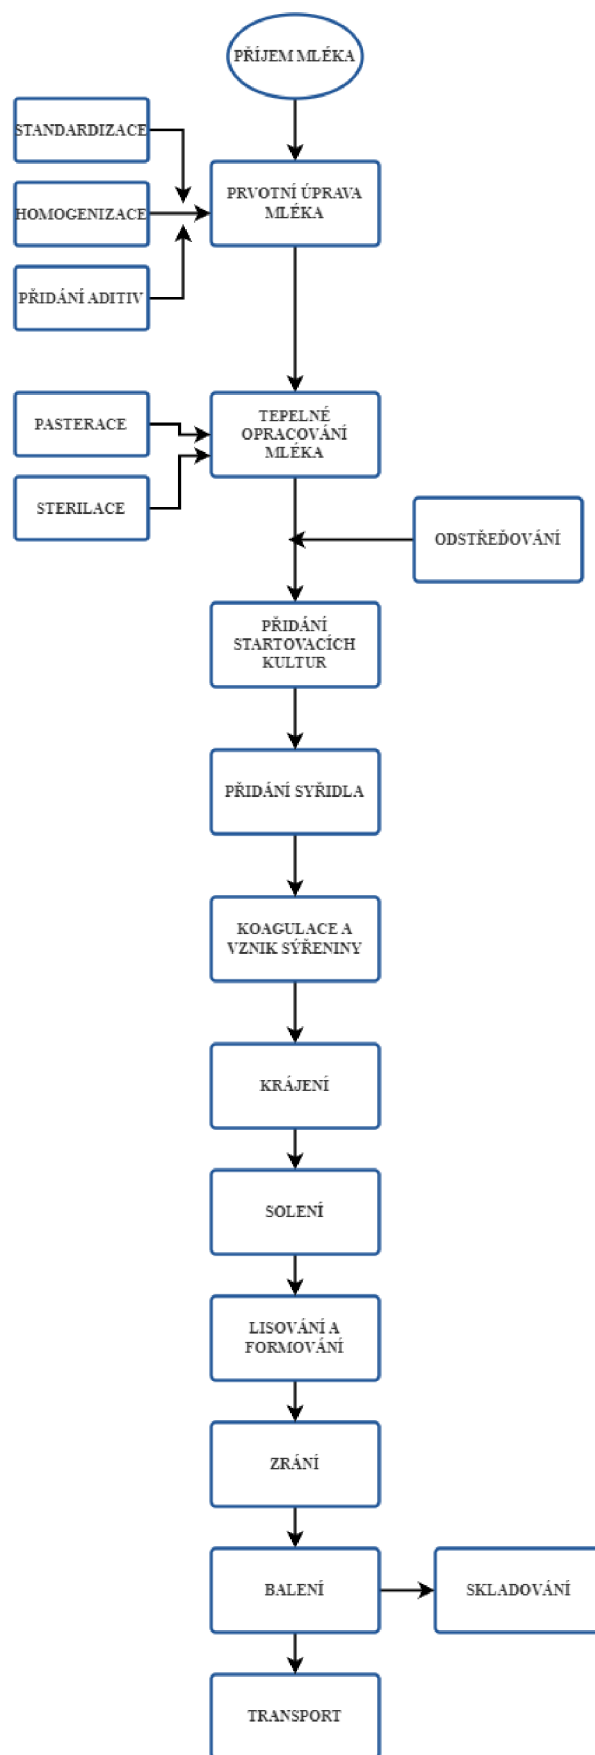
PŘÍJEM MLÉKA

STANDARDIZACE

HOMOGENIZACE

PŘIDÁNÍ ADITIV

PRVOTNÍ ÚPRAVA MLÉKA

PASTERACE

STERILACE

TEPELNÉ OPRACOVÁNÍ MLÉKA

ODSTŘEĎOVÁNÍ

PŘIDÁNÍ STARTOVACÍCH KULTUR

PŘIDÁNÍ SYŘIDLA

KOAGULACE A VZNIK SÝŘENINY

KRÁJENÍ

SOLENÍ

LISOVÁNÍ A FORMOVÁNÍ

ZRÁNÍ

BALENÍ

SKLADOVÁNÍ

TRANSPORT